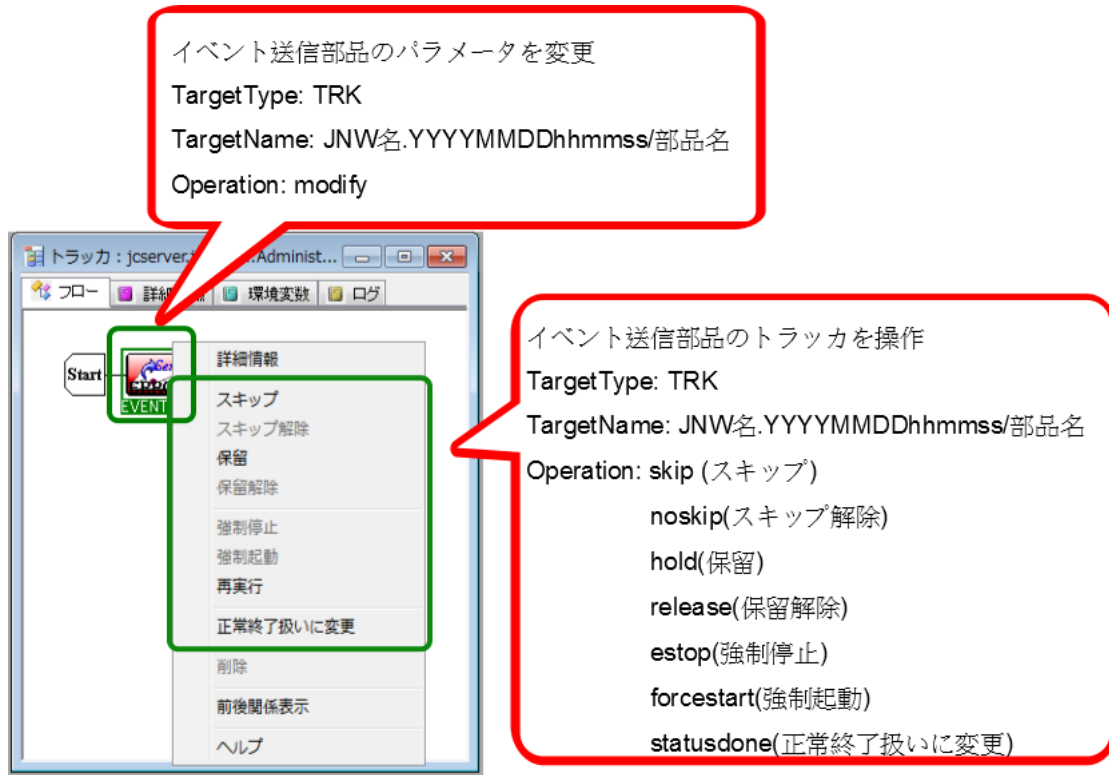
イベント送信部品のパラメータを変更

TargetType: TRK

TargetName: JNW名.YYYYMMDDhhmmss/部品名

Operation: modify

トラッカ：jcserver.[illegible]:Administ...

フロー　詳細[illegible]　環境変数　ログ

Start

EVENT

詳細情報

スキップ

スキップ解除

保留

保留解除

強制停止

強制起動

再実行

正常終了扱いに変更

削除

前後関係表示

ヘルプ

イベント送信部品のトラッカを操作

TargetType: TRK

TargetName: JNW名.YYYYMMDDhhmmss/部品名

Operation: skip (スキップ)

noskip(スキップ解除)

hold(保留)

release(保留解除)

estop(強制停止)

forcestart(強制起動)

statusdone(正常終了扱いに変更)